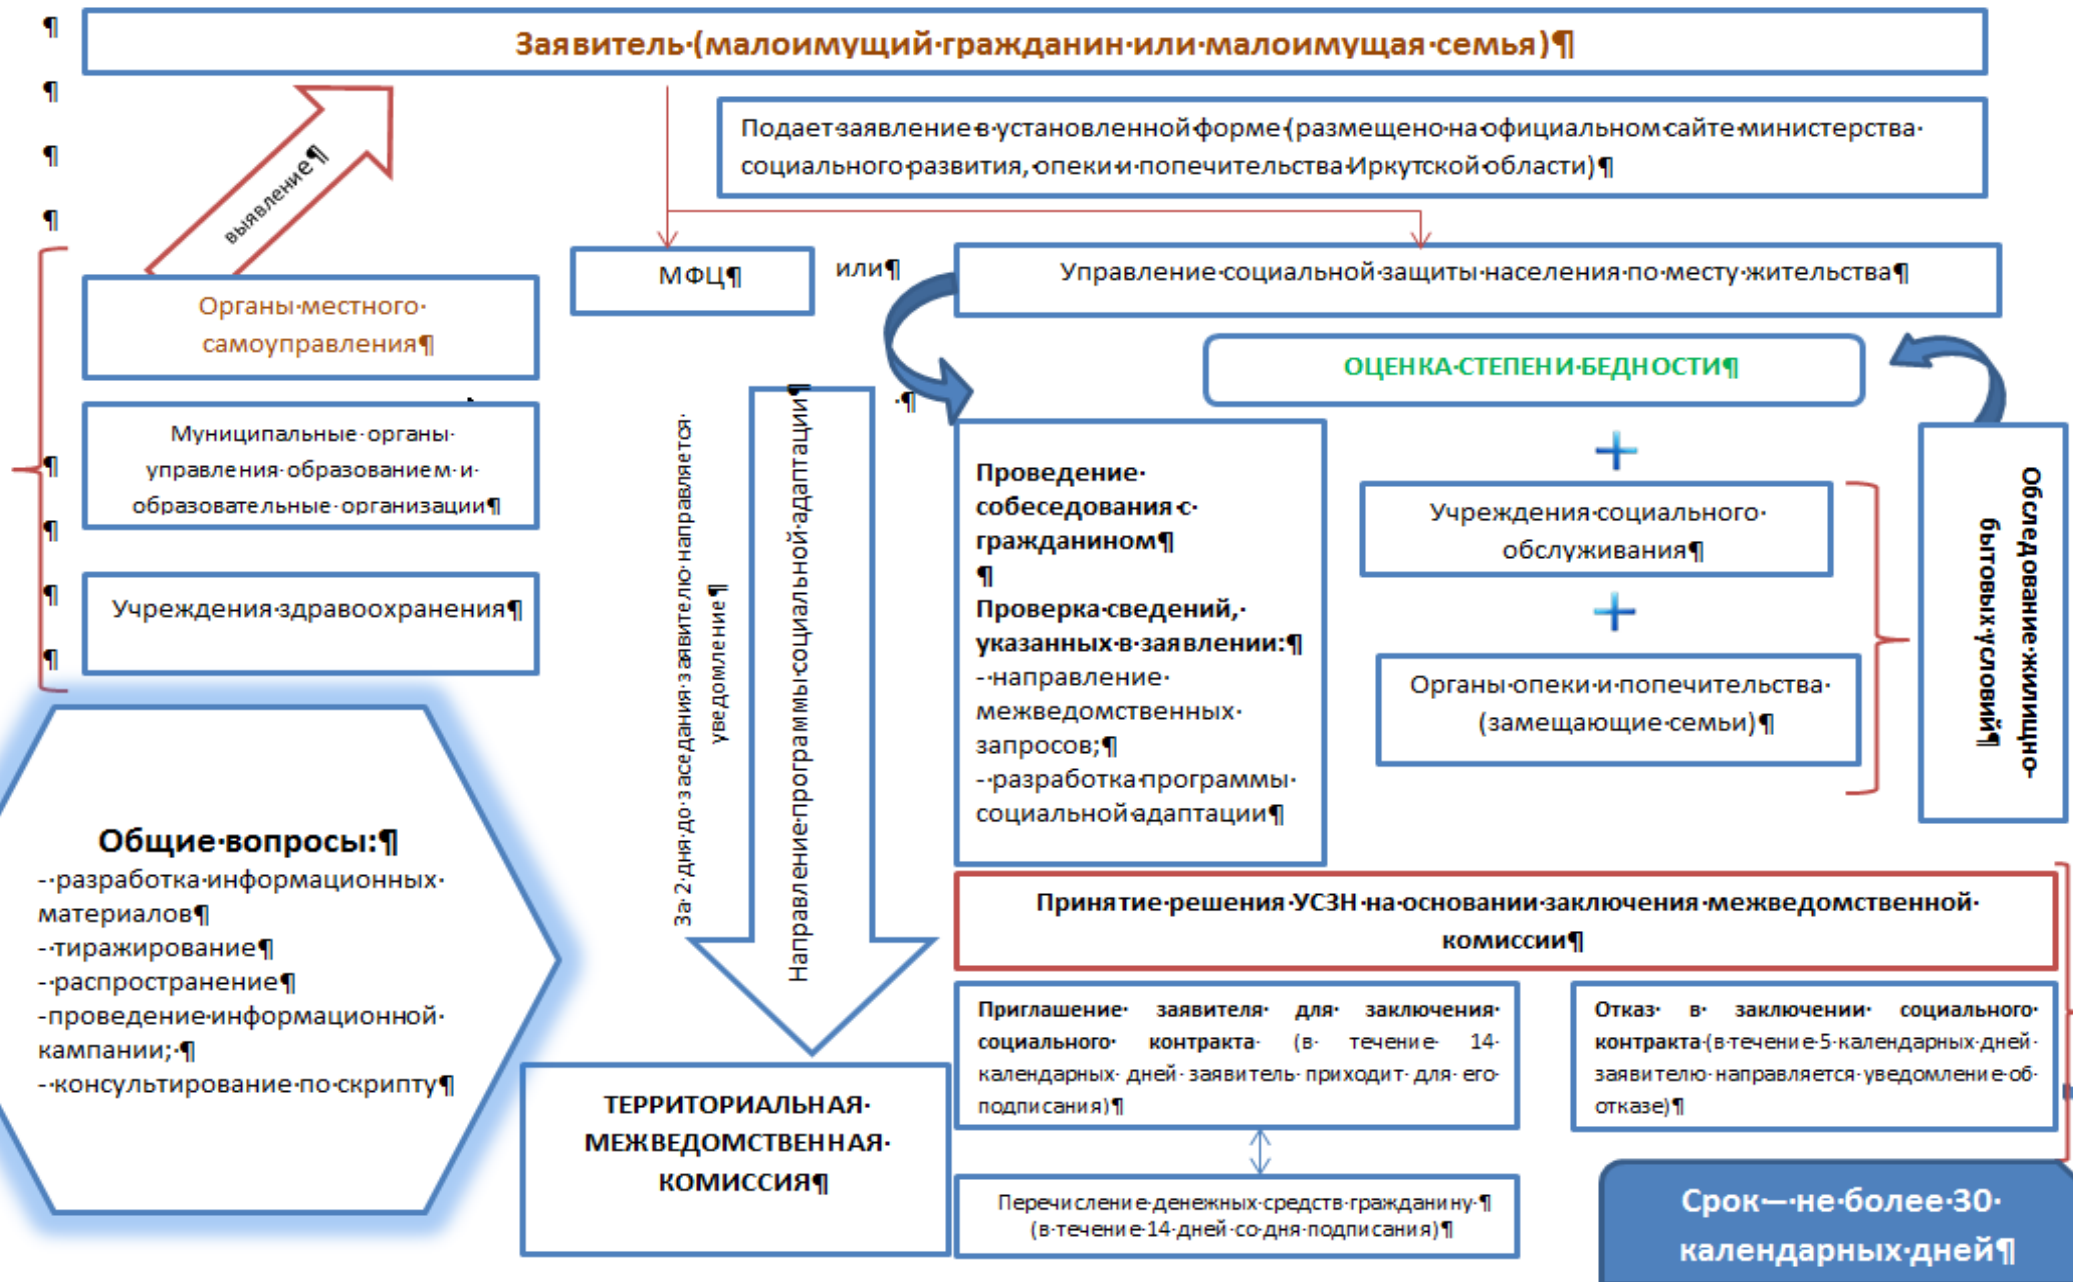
Заявитель (малоимущий гражданин или малоимущая семья)

Подает заявление в установленной форме (размещено на официальном сайте министерства социального развития, опеки и попечительства Иркутской области)

выявление

МФЦ

или

Управление социальной защиты населения по месту жительства

Органы местного самоуправления

ОЦЕНКА СТЕПЕНИ БЕДНОСТИ

Муниципальные органы управления образованием и образовательные организации

Учреждения здравоохранения

За 2 дня до заседания заявителю направляется уведомление

Направление программы социальной адаптации

Проведение собеседования с гражданином

Проверка сведений, указанных в заявлении:
- направление межведомственных запросов;
- разработка программы социальной адаптации

Учреждения социального обслуживания

Органы опеки и попечительства (замещающие семьи)

Обследование жилищно-бытовых условий

Общие вопросы:
- разработка информационных материалов
- тиражирование
- распространение
- проведение информационной кампании;
- консультирование по скрипту

Принятие решения УСЗН на основании заключения межведомственной комиссии

Приглашение заявителя для заключения социального контракта (в течение 14 календарных дней заявитель приходит для его подписания)

Отказ в заключении социального контракта (в течение 5 календарных дней заявителю направляется уведомление об отказе)

ТЕРРИТОРИАЛЬНАЯ МЕЖВЕДОМСТВЕННАЯ КОМИССИЯ

Перечисление денежных средств гражданину
(в течение 14 дней со дня подписания)

Срок — не более 30 календарных дней